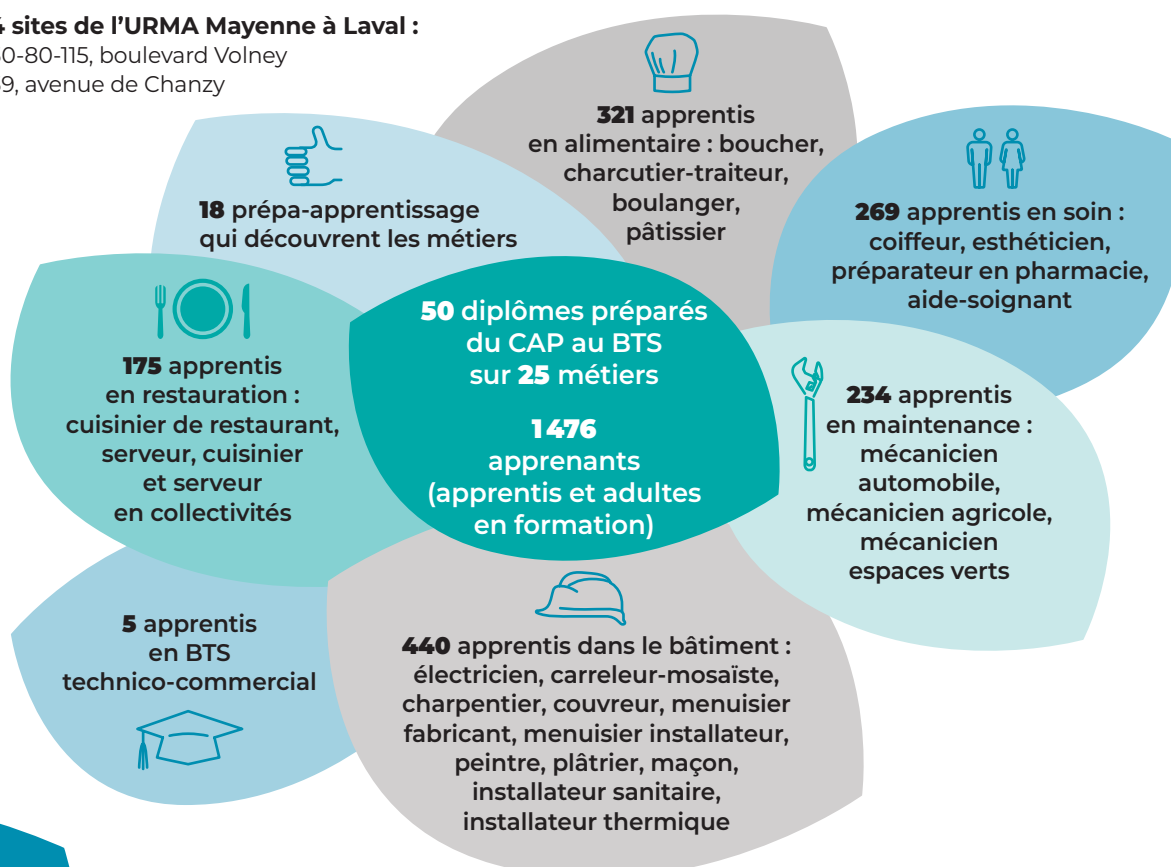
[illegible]4 sites de l'URMA Mayenne à Laval :
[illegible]0-80-115, boulevard Volney
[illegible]9, avenue de Chanzy

321 apprentis en alimentaire : boucher, charcutier-traiteur, boulanger, pâtissier

18 prépa-apprentissage qui découvrent les métiers

269 apprentis en soin : coiffeur, esthéticien, préparateur en pharmacie, aide-soignant

175 apprentis en restauration : cuisinier de restaurant, serveur, cuisinier et serveur en collectivités

50 diplômes préparés du CAP au BTS sur 25 métiers

1 476 apprenants (apprentis et adultes en formation)

234 apprentis en maintenance : mécanicien automobile, mécanicien agricole, mécanicien espaces verts

5 apprentis en BTS technico-commercial

440 apprentis dans le bâtiment : électricien, carreleur-mosaïste, charpentier, couvreur, menuisier fabricant, menuisier installateur, peintre, plâtrier, maçon, installateur sanitaire, installateur thermique